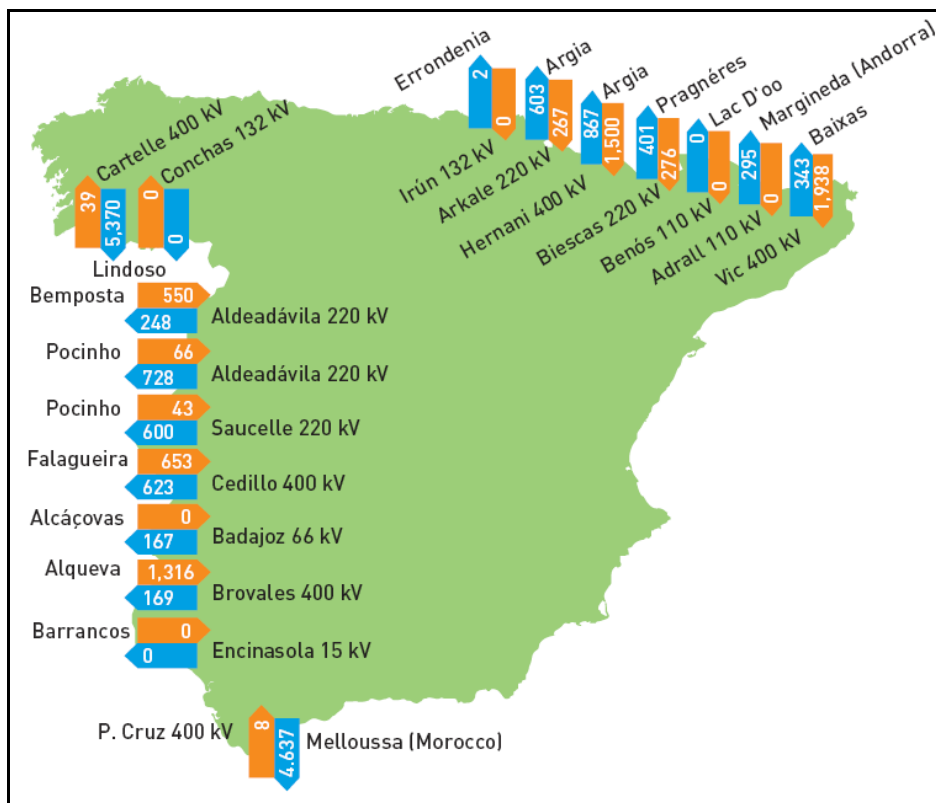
Cartelle 400 kV
Conchas 132 kV
39
5,370
0
0
Lindoso

Errondenia
2
0
Irún 132 kV
Argia
603
267
Arkale 220 kV
Argia
867
1,500
Hernani 400 kV
Pragnéres
401
276
Biescas 220 kV
Lac D'oo
0
0
Benós 110 kV
Margineda (Andorra)
295
0
Adrall 110 kV
Baixas
343
1,938
Vic 400 kV

Bemposta
550
248
Aldeadávila 220 kV
Pocinho
66
728
Aldeadávila 220 kV
Pocinho
43
600
Saucelle 220 kV
Falagueira
653
623
Cedillo 400 kV
Alcáçovas
0
167
Badajoz 66 kV
Alqueva
1,316
169
Brovales 400 kV
Barrancos
0
0
Encinasola 15 kV

P. Cruz 400 kV
8
4,637
Melloussa (Morocco)